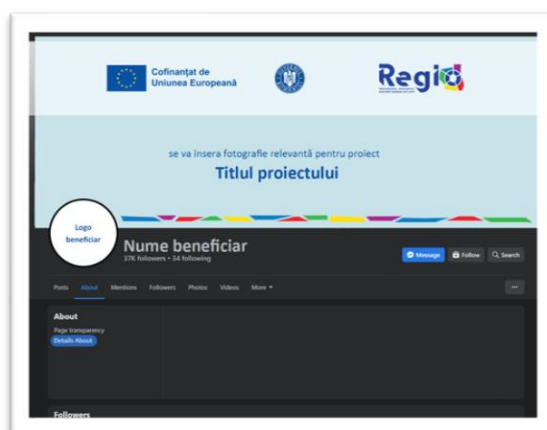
Cofinanțat de Uniunea Europeană

Regio

se va insera fotografie relevantă pentru proiect

Titlul proiectului

Logo beneficiar

Nume beneficiar

37K followers • 34 following

Message

Follow

Search

Posts About Mentions Followers Photos Videos More

...

About

Page transparency

Details About

Followers